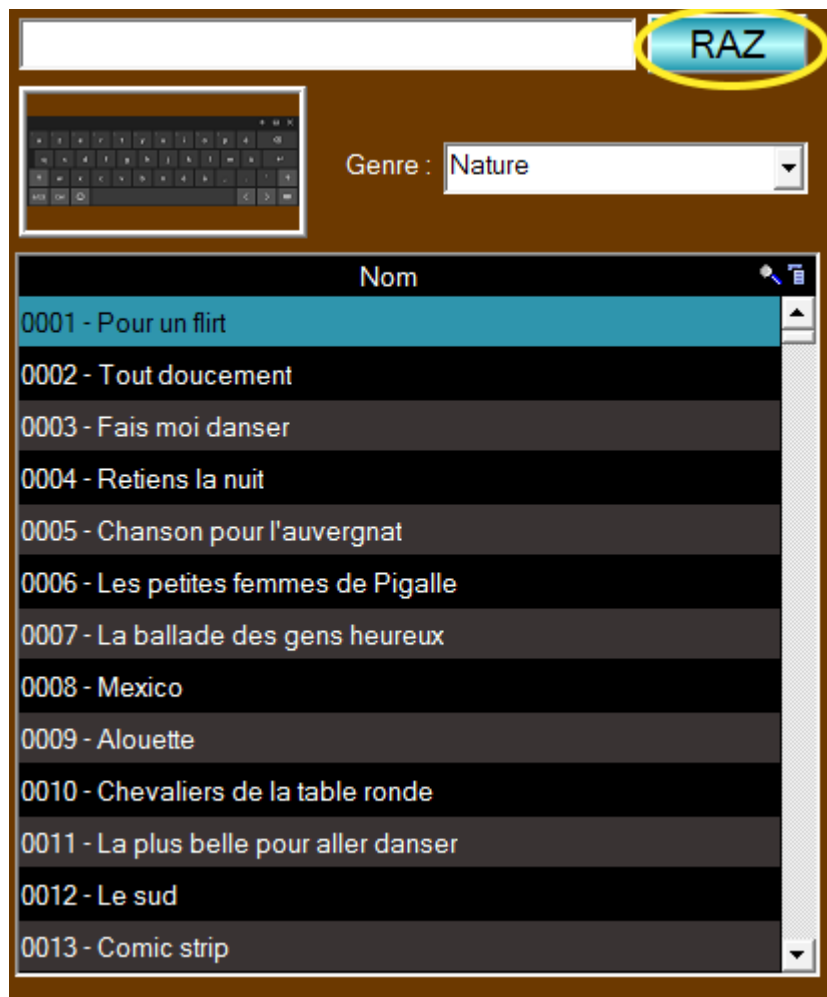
RAZ

Genre : Nature

| Nom |
|---|
| 0001 - Pour un flirt |
| 0002 - Tout doucement |
| 0003 - Fais moi danser |
| 0004 - Retiens la nuit |
| 0005 - Chanson pour l'auvergnat |
| 0006 - Les petites femmes de Pigalle |
| 0007 - La ballade des gens heureux |
| 0008 - Mexico |
| 0009 - Alouette |
| 0010 - Chevaliers de la table ronde |
| 0011 - La plus belle pour aller danser |
| 0012 - Le sud |
| 0013 - Comic strip |